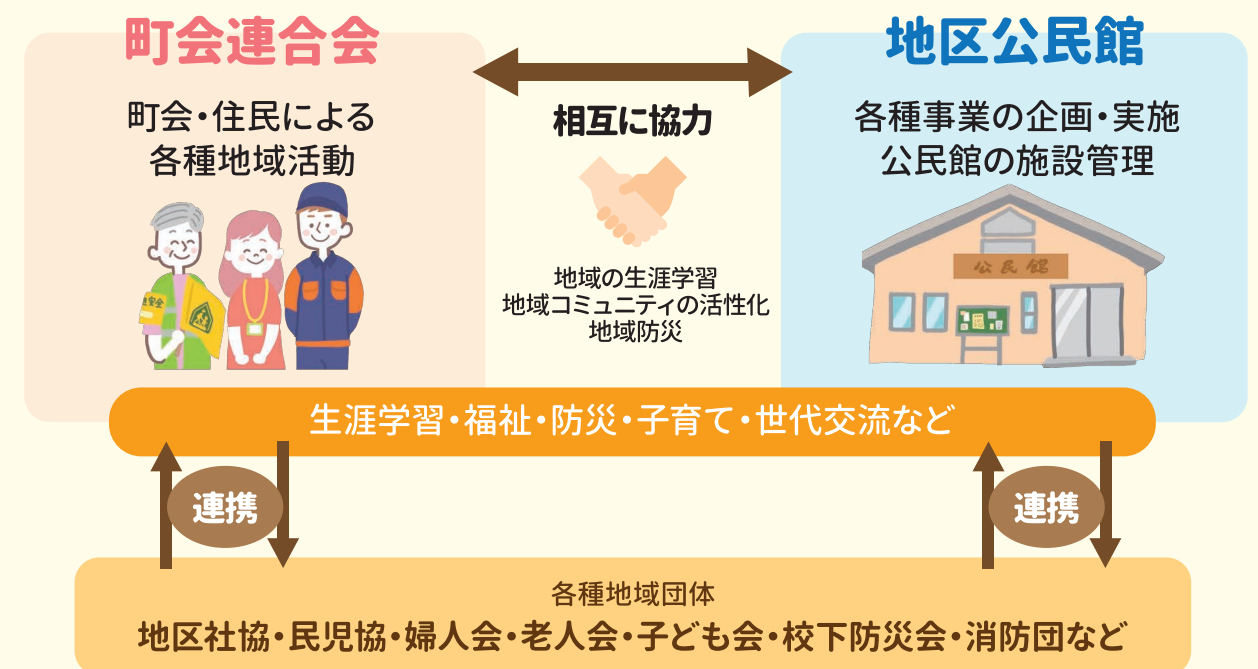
町会連合会

町会・住民による
各種地域活動

相互に協力

地域の生涯学習
地域コミュニティの活性化
地域防災

地区公民館

各種事業の企画・実施
公民館の施設管理

公民館

生涯学習・福祉・防災・子育て・世代交流など

連携

連携

各種地域団体
地区社協・民児協・婦人会・老人会・子ども会・校下防災会・消防団など